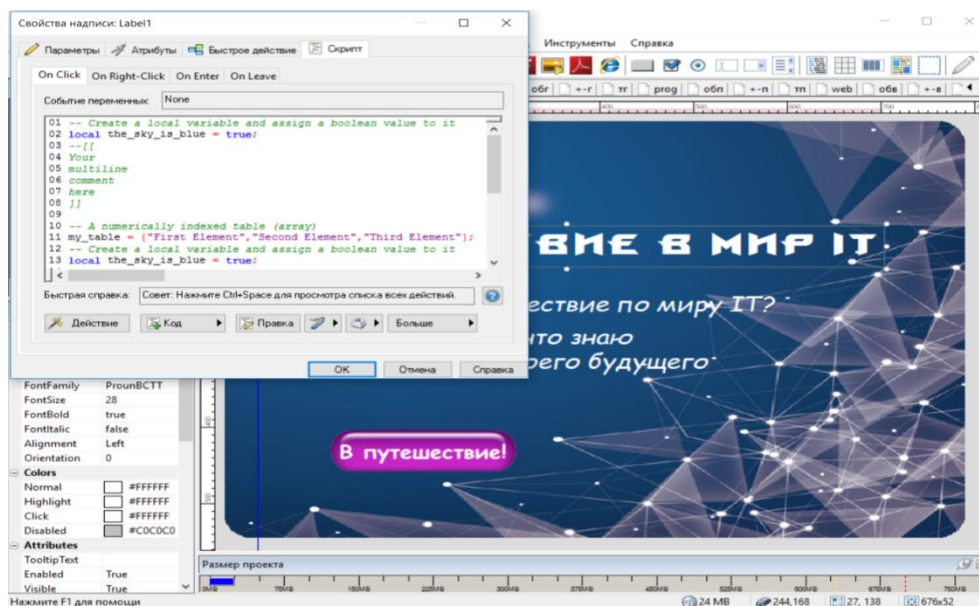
Свойства надписи: Label1

Параметры | Атрибуты | Быстрое действие | Скрипт

On Click | On Right-Click | On Enter | On Leave

Событие переменных: None

01 -- Create a local variable and assign a boolean value to it
02 local the_sky_is_blue = true;
03 --[[
04 Your
05 multiline
06 comment
07 here
08 ]]
09
10 -- A numerically indexed table (array)
11 my_table = {"First Element","Second Element","Third Element"};
12 -- Create a local variable and assign a boolean value to it
13 local the_sky_is_blue = true;

Быстрая справка: Совет: Нажмите Ctrl+Space для просмотра списка всех действий.

Действие | Код | Правка | Больше

OK | Отмена | Справка

Инструменты | Справка

обг | +-г | тг | prog | обп | +-п | тп | web | обв | +-в

ВИЕ В МИР IT

ествие по миру IT?
что знаю
рего будущего

В путешествие!

FontFamily | ProunBCTT
FontSize | 28
FontBold | true
FontItalic | false
Alignment | Left
Orientation | 0
Colors
Normal | #FFFFFF
Highlight | #FFFFFF
Click | #FFFFFF
Disabled | #C0C0C0
Attributes
TooltipText |
Enabled | True
Visible | True

Размер проекта

0MB 75MB 150MB 225MB 300MB 375MB 450MB 525MB 600MB 675MB 750MB

Нажмите F1 для помощи | 24 MB | 244,168 | 27, 138 | 676x52